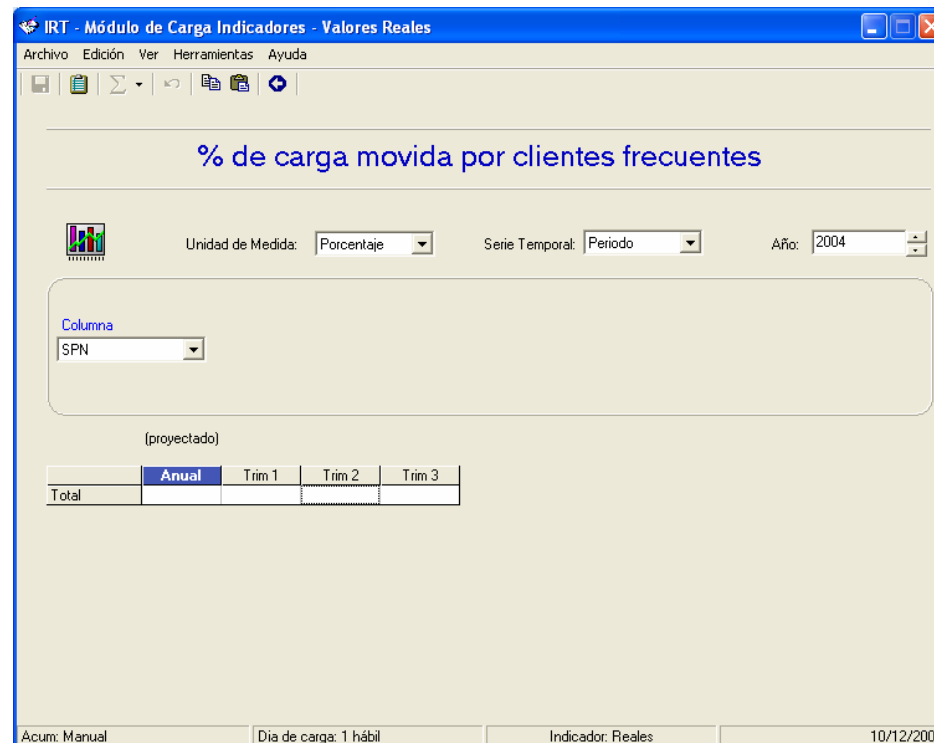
IRT - Módulo de Carga Indicadores - Valores Reales

Archivo Edición Ver Herramientas Ayuda

% de carga movida por clientes frecuentes

Unidad de Medida: Porcentaje

Serie Temporal: Periodo

Año: 2004

Columna

SPN

(proyectado)

| | Anual | Trim 1 | Trim 2 | Trim 3 |
|---|---|---|---|---|
| Total | | | | |

Acum: Manual | Dia de carga: 1 hábil | Indicador: Reales | 10/12/200